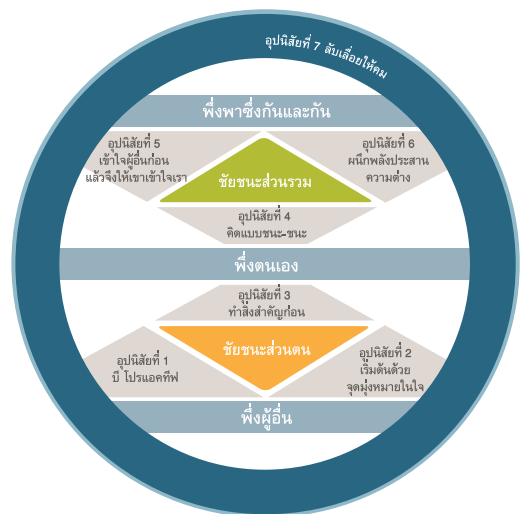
อุปนิสัยที่ 7 ลับเลื่อยให้คม

พึ่งพาซึ่งกันและกัน

อุปนิสัยที่ 5
เข้าใจผู้อื่นก่อน
แล้วจึงให้เขาเข้าใจเรา

ชัยชนะส่วนรวม

อุปนิสัยที่ 6
ผนึกพลังประสาน
ความต่าง

อุปนิสัยที่ 4
คิดแบบชนะ-ชนะ

พึ่งตนเอง

อุปนิสัยที่ 3
ทำสิ่งสำคัญก่อน

ชัยชนะส่วนตน

อุปนิสัยที่ 1
บี โปรแอคทีฟ

อุปนิสัยที่ 2
เริ่มต้นด้วย
จุดมุ่งหมายในใจ

พึ่งผู้อื่น